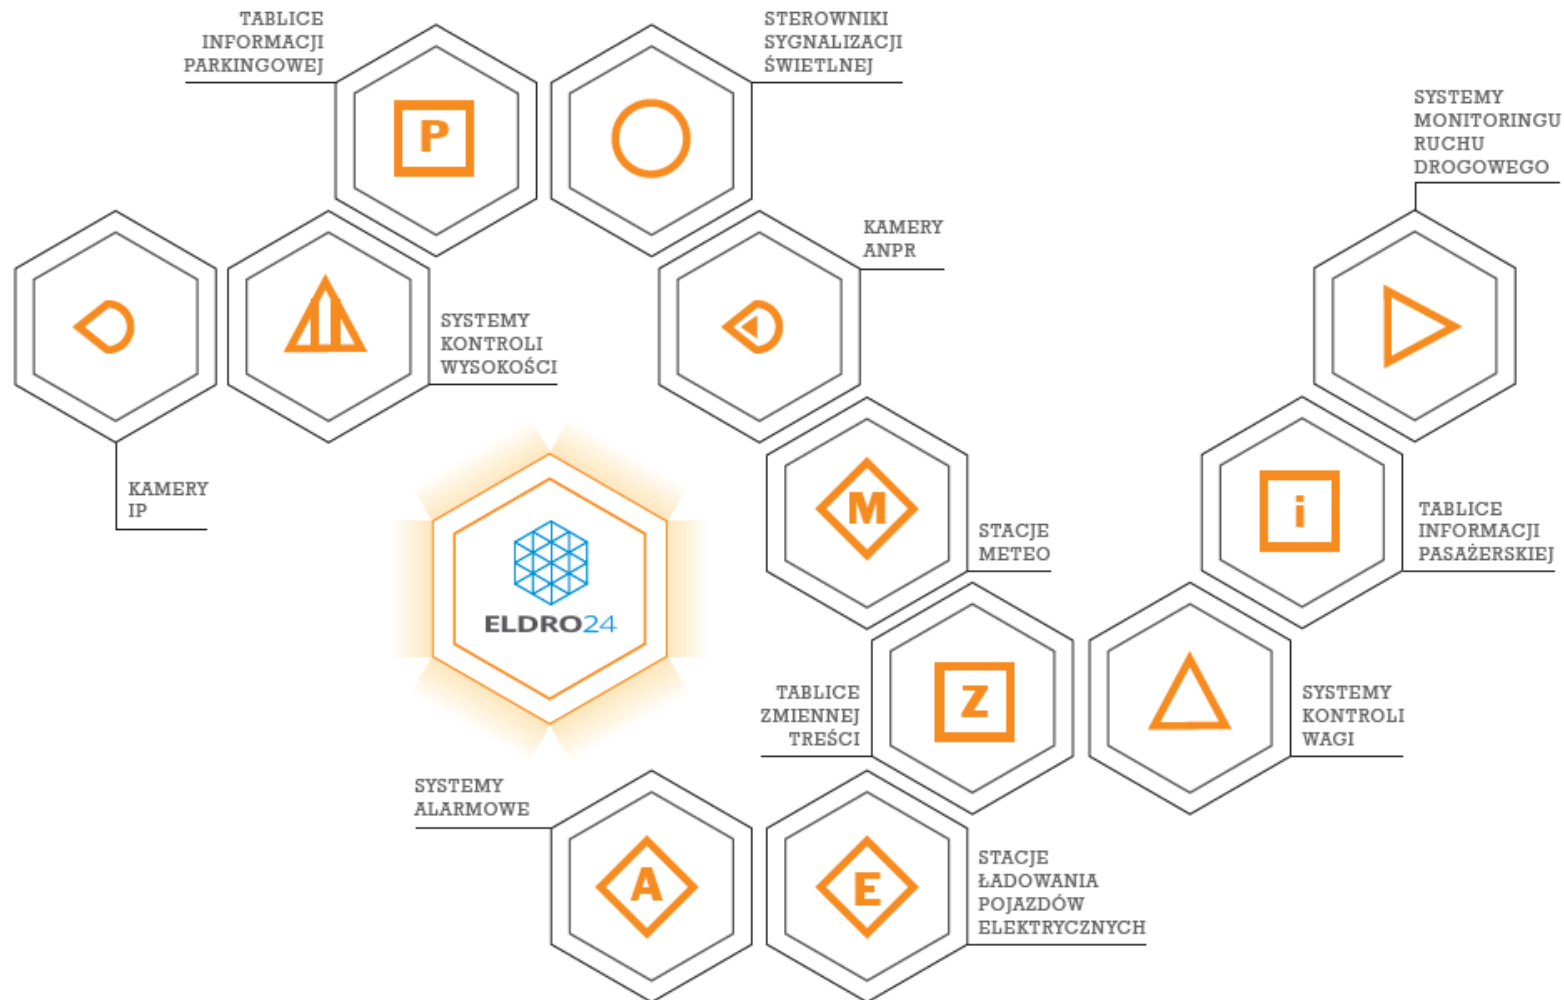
TABLICE INFORMACJI PARKINGOWEJ

P

STEROWNIKI SYGNALIZACJI ŚWIETLNEJ

SYSTEMY MONITORINGU RUCHU DROGOWEGO

KAMERY ANPR

SYSTEMY KONTROLI WYSOKOŚCI

KAMERY IP

ELDRO24

M

STACJE METEO

i

TABLICE INFORMACJI PASAŻERSKIEJ

TABLICE ZMIENNEJ TREŚCI

Z

SYSTEMY KONTROLI WAGI

SYSTEMY ALARMOWE

A

E

STACJE ŁADOWANIA POJAZDÓW ELEKTRYCZNYCH